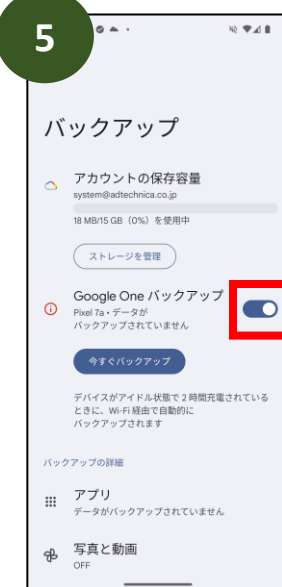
5

バックアップ

アカウントの保存容量
system@adtechnica.co.jp
18 MB/15 GB（0%）を使用中

ストレージを管理

Google One バックアップ
Pixel 7a・データが
バックアップされていません

今すぐバックアップ

デバイスがアイドル状態で 2 時間充電されているときに、Wi-Fi 経由で自動的にバックアップされます

バックアップの詳細

アプリ
データがバックアップされていません

写真と動画
OFF